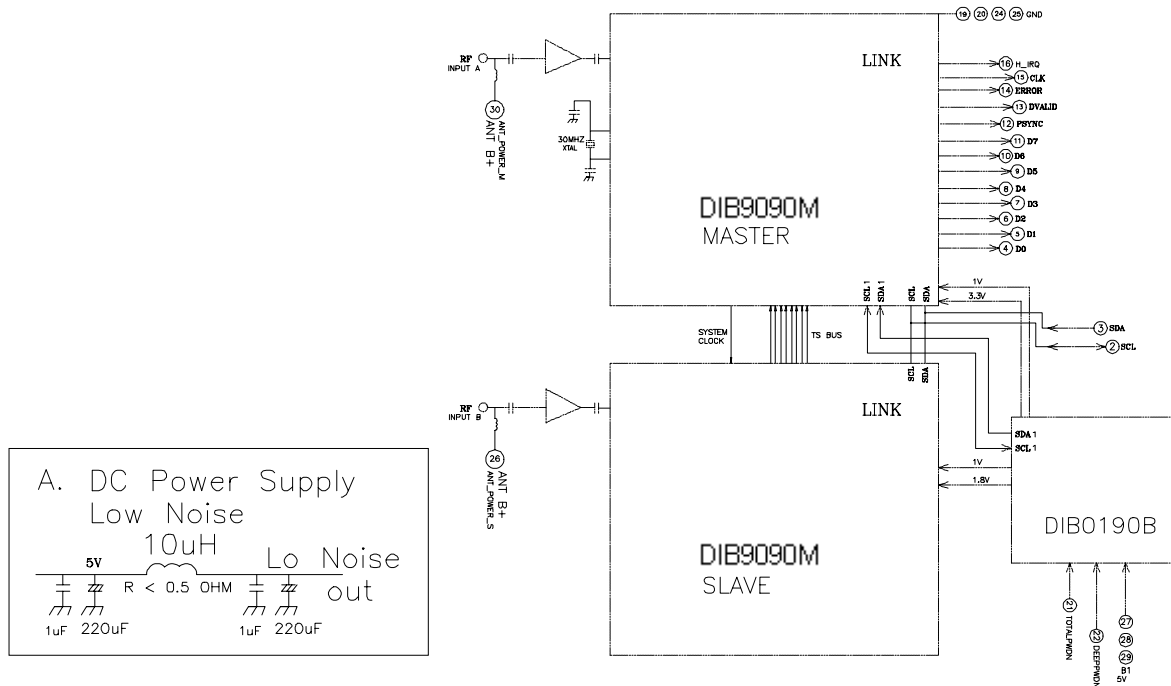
19 20 24 25 GND

RF INPUT A

30 ANT_POWER_M ANT B+

30MHZ XTAL

LINK

16 H_IRQ
15 CLK
14 ERROR
13 DVALID
12 PSYNC
11 D7
10 D6
9 D5
8 D4
7 D3
6 D2
5 D1
4 D0

DIB9090M
MASTER

SCL1 SDA1 SCL SDA

1V
3.3V

3 SDA
2 SCL

SYSTEM CLOCK

TS BUS

RF INPUT B

26 ANT B+ ANT_POWER_S

LINK

SDL SDA

SDA1
SCL1

1V
1.8V

DIB0190B

DIB9090M
SLAVE

21 TOTALPWDN
22 DEEPPWDN
27
28
29
B1 5V

A. DC Power Supply
Low Noise
5V
10uH
R < 0.5 OHM
Lo Noise
out
1uF 220uF 1uF 220uF